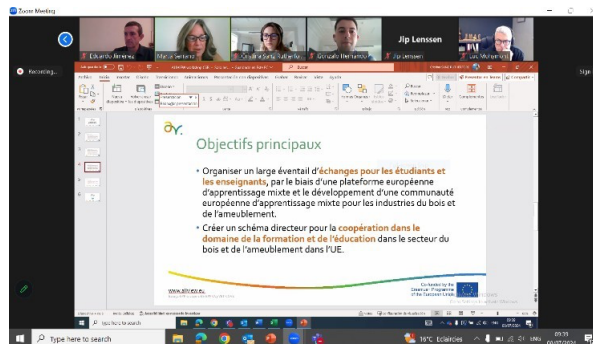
Zoom Meeting

Eduardo Jiménez

Marta Serrano

Claudia Sofia Gallardo

Gonzalo Hernández

Jip Lenssen

Jip Lenssen

Luc Mertens

Recording...

Objectifs principaux

Organiser un large éventail d'échanges pour les étudiants et les enseignants, par le biais d'une plateforme européenne d'apprentissage mixte et le développement d'une communauté européenne d'apprentissage mixte pour les industries du bois et de l'ameublement.

Créer un schéma directeur pour la coopération dans le domaine de la formation et de l'éducation dans le secteur du bois et de l'ameublement dans l'UE.

www.allview.eu

Co-funded by the Erasmus+ Programme of the European Union

Type here to search

Type here to search

19°C Éclaircies

09:35